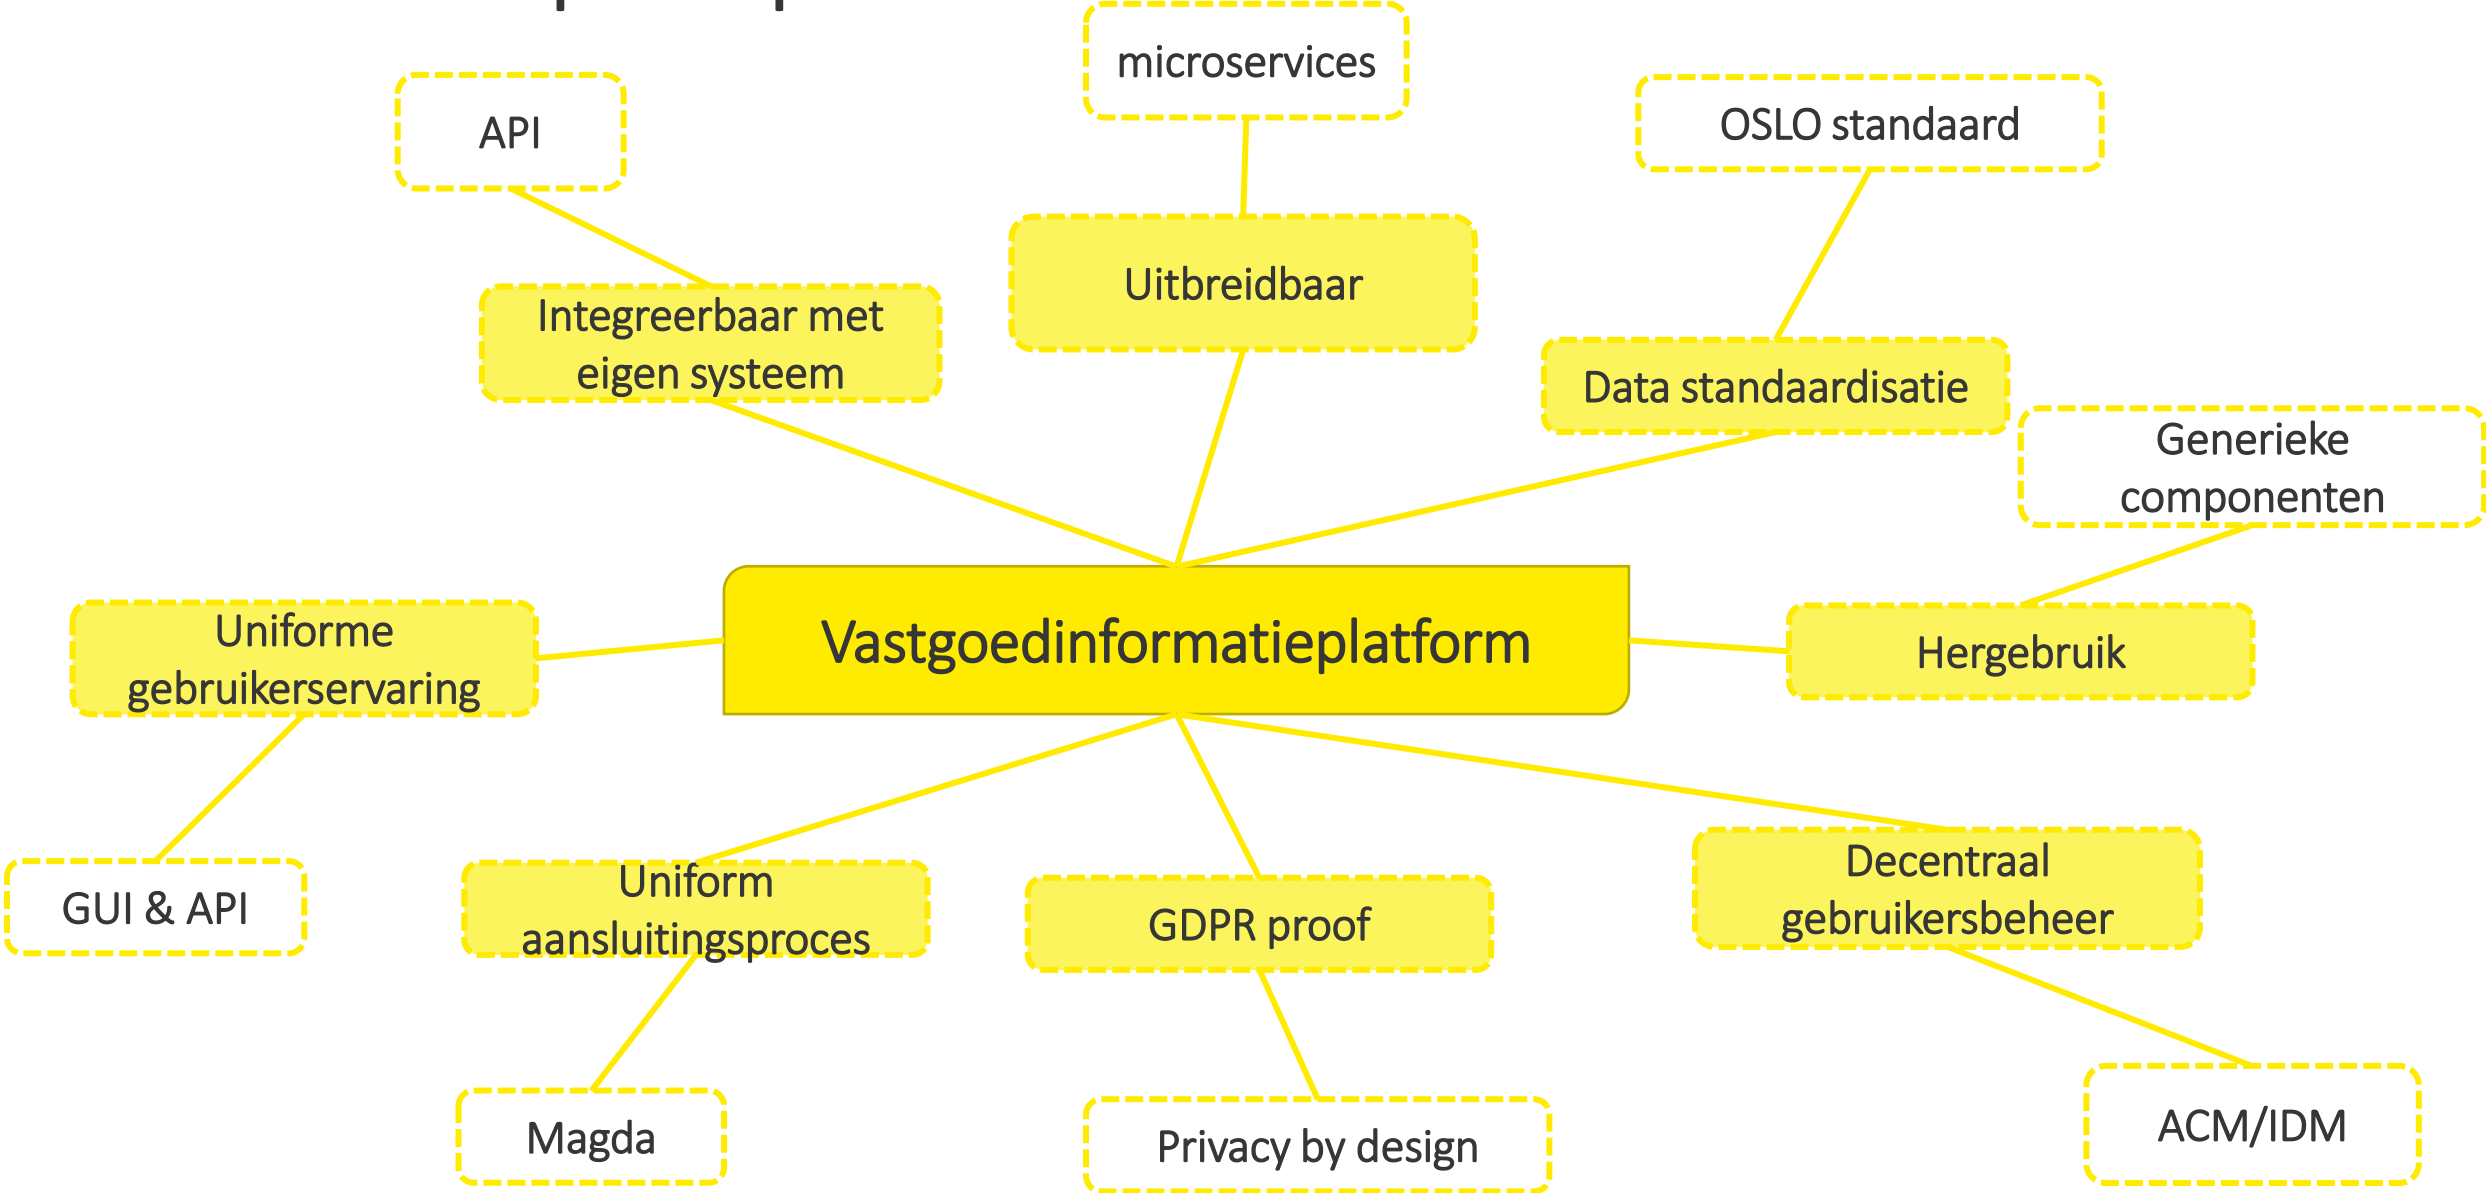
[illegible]

microservices

API

OSLO standaard

Uitbreidbaar

Integreerbaar met eigen systeem

Data standaardisatie

Generieke componenten

Vastgoedinformatieplatform

Uniforme gebruikerservaring

Hergebruik

Decentraal gebruikersbeheer

Uniform aansluitingsproces

GDPR proof

GUI & API

Magda

Privacy by design

ACM/IDM